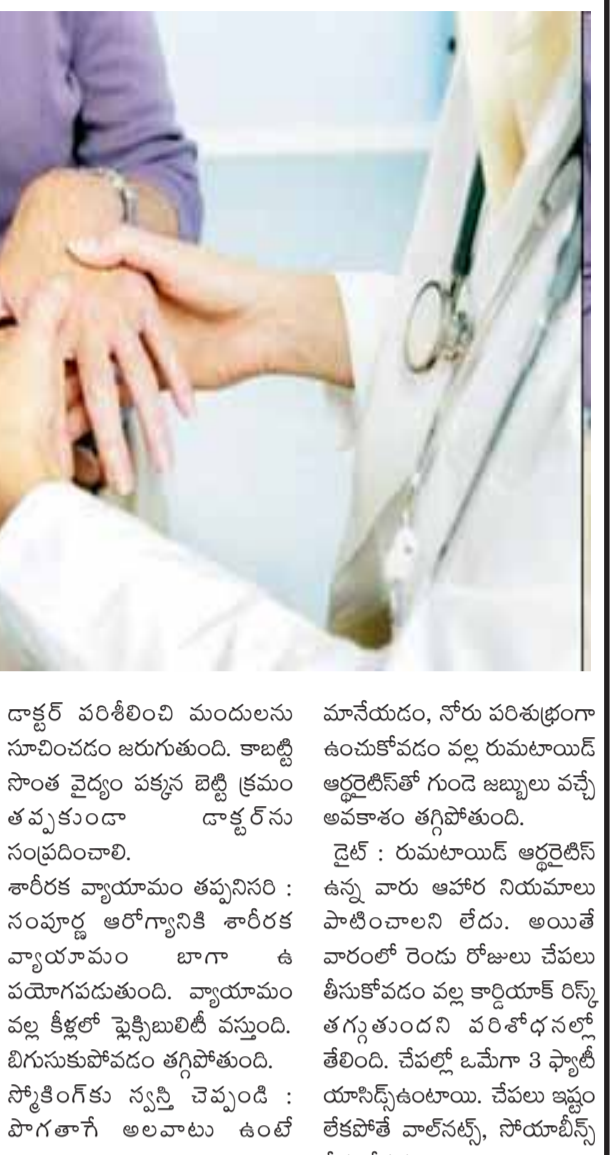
డాక్టర్ పరిశీలించి మందులను సూచించడం జరుగుతుంది. కాబట్టి సొంత వైద్యం పక్కన బెట్టి క్రమం తప్పకుండా డాక్టర్‌ను సంప్రదించాలి.

శారీరక వ్యాయామం తప్పనిసరి : సంపూర్ణ ఆరోగ్యానికి శారీరక వ్యాయామం బాగా ఉపయోగపడుతుంది. వ్యాయామం వల్ల కీళ్లలో ఫ్లెక్సిబులిటీ వస్తుంది. బిగుసుకుపోవడం తగ్గిపోతుంది.

స్మోకింగ్‌కు స్వస్తి చెప్పండి : పొగతాగే అలవాటు ఉంటే మానేయడం, నోరు పరిశుభ్రంగా ఉంచుకోవడం వల్ల రుమటాయిడ్ ఆర్థరైటిస్‌తో గుండె జబ్బులు వచ్చే అవకాశం తగ్గిపోతుంది.

డైట్ : రుమటాయిడ్ ఆర్థరైటిస్ ఉన్న వారు ఆహార నియమాలు పాటించాలని లేదు. అయితే వారంలో రెండు రోజులు చేపలు తీసుకోవడం వల్ల కార్డియాక్ రిస్క్ తగ్గుతుందని పరిశోధనల్లో తేలింది. చేపల్లో ఒమేగా 3 ఫ్యాటీ యాసిడ్స్‌ఉంటాయి. చేపలు ఇష్టం లేకపోతే వాల్‌నట్స్, సోయాబీన్స్ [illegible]